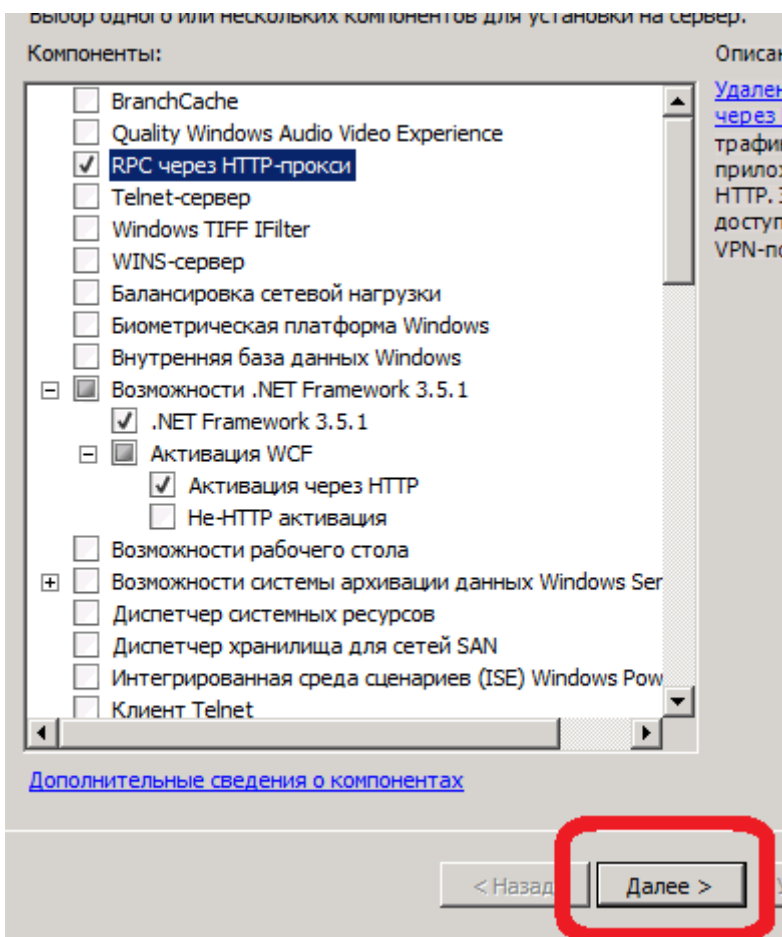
Выбор одного или нескольких компонентов для установки на сервер.

Компоненты:

BranchCache
Quality Windows Audio Video Experience
RPC через HTTP-прокси
Telnet-сервер
Windows TIFF IFilter
WINS-сервер
Балансировка сетевой нагрузки
Биометрическая платформа Windows
Внутренняя база данных Windows
Возможности .NET Framework 3.5.1
.NET Framework 3.5.1
Активация WCF
Активация через HTTP
Не-HTTP активация
Возможности рабочего стола
Возможности системы архивации данных Windows Ser
Диспетчер системных ресурсов
Диспетчер хранилища для сетей SAN
Интегрированная среда сценариев (ISE) Windows Pow
Клиент Telnet

Дополнительные сведения о компонентах

Описан
Удален
через
трафи
прилож
HTTP.
доступ
VPN-по

< Назад
Далее >